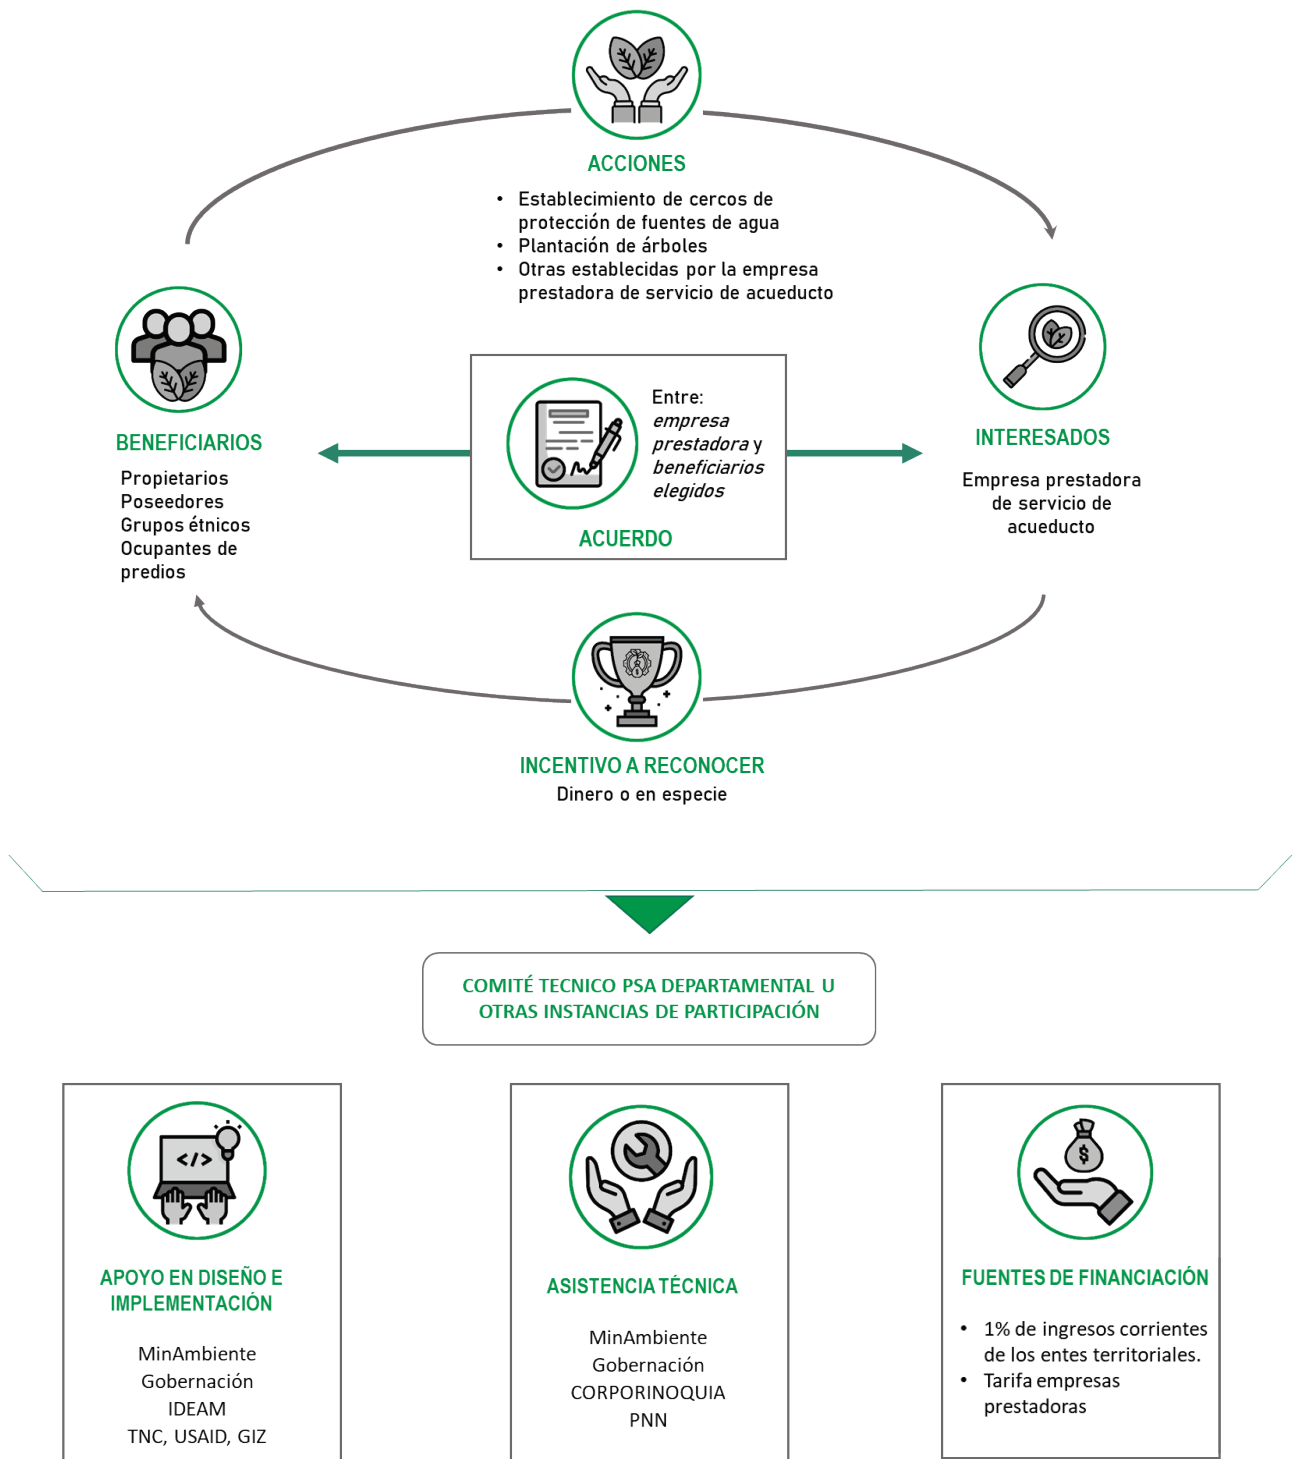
ACCIONES

- Establecimiento de cercos de protección de fuentes de agua
- Plantación de árboles
- Otras establecidas por la empresa prestadora de servicio de acueducto

BENEFICIARIOS

Propietarios
Poseedores
Grupos étnicos
Ocupantes de predios

Entre: *empresa prestadora* y *beneficiarios elegidos*

ACUERDO

INTERESADOS

Empresa prestadora de servicio de acueducto

INCENTIVO A RECONOCER

Dinero o en especie

COMITÉ TECNICO PSA DEPARTAMENTAL U OTRAS INSTANCIAS DE PARTICIPACIÓN

APOYO EN DISEÑO E IMPLEMENTACIÓN

MinAmbiente
Gobernación
IDEAM
TNC, USAID, GIZ

ASISTENCIA TÉCNICA

MinAmbiente
Gobernación
CORPORINOQUIA
PNN

FUENTES DE FINANCIACIÓN

- 1% de ingresos corrientes de los entes territoriales.
- Tarifa empresas prestadoras